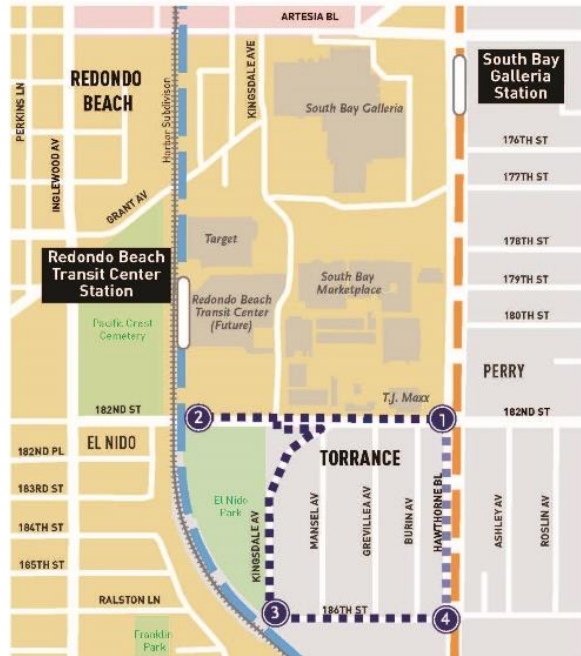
ARTESIA BL

REDONDO BEACH

PERKINS LN

INGLEWOOD AV

Harbor Subdivision

KINGSDALE AVE

South Bay Galleria

South Bay Galleria Station

176TH ST

177TH ST

GRANT AV

Target

178TH ST

179TH ST

Redondo Beach Transit Center Station

Redondo Beach Transit Center (Future)

South Bay Marketplace

180TH ST

Pacific Crest Cemetery

PERRY

T.J. Maxx

182ND ST

2

1

182ND ST

182ND PL

EL NIDO

TORRANCE

183RD ST

El Nido Park

KINGSDALE AV

MANSEL AV

GREVILLEA AV

BURIN AV

HAWTHORNE BL

ASHLEY AV

ROSLIN AV

184TH ST

185TH ST

RALSTON LN

3

184TH ST

4

Franklin Park